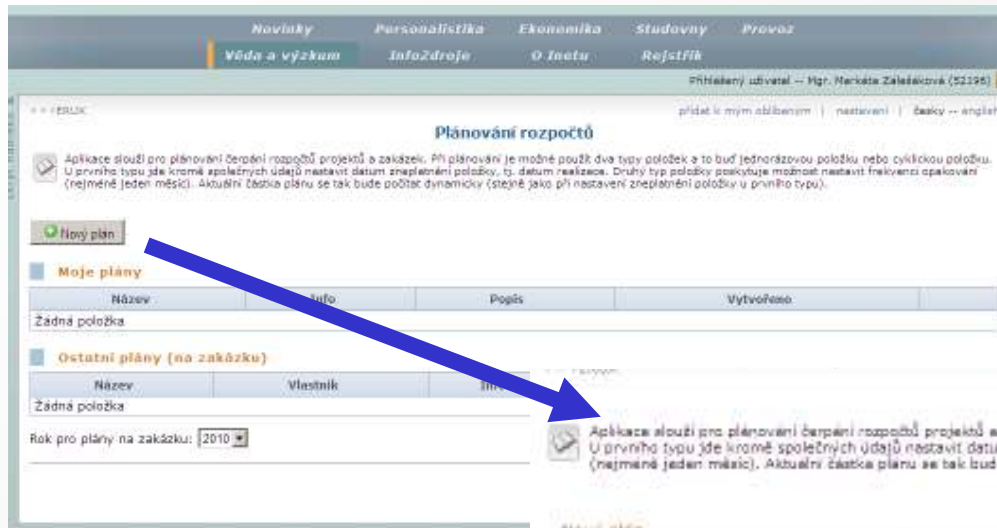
Novinky Personalistika Ekonomika Studovny Provoz

Věda a výzkum InfoZdroje O Ineto Rejstřík

Přihlášený uživatel -- Mgr. Markéta Zalešáková (52196)

« « rERUK

přidat k mým oblíbeným | nastavení | česky -- english

Plánování rozpočtů

Aplikace slouží pro plánování čerpání rozpočtů projektů a zakázek. Při plánování je možné použít dva typy položek a to buď jednorázovou položku nebo cyklickou položku. U prvního typu jde kromě společných údajů nastavit datum zneplatnění položky, tj. datum realizace. Druhý typ položky poskytuje možnost nastavit frekvenci opakování (nejméně jeden měsíc). Aktuální částka plánu se tak bude počítat dynamicky (stejně jako při nastavení zneplatnění položky u prvního typu).

Nový plán

Moje plány

| Název | Info | Popis | Vytvořeno | |
|---|---|---|---|---|
| Žádná položka | | | | |

Ostatní plány (na zakázku)

| Název | Vlastník | Inf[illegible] |
|---|---|---|
| Žádná položka | | |

Rok pro plány na zakázku: 2010

Aplikace slouží pro plánování čerpání rozpočtů projektů a
U prvního typu jde kromě společných údajů nastavit datu
(nejméně jeden měsíc). Aktuální částka plánu se tak bud